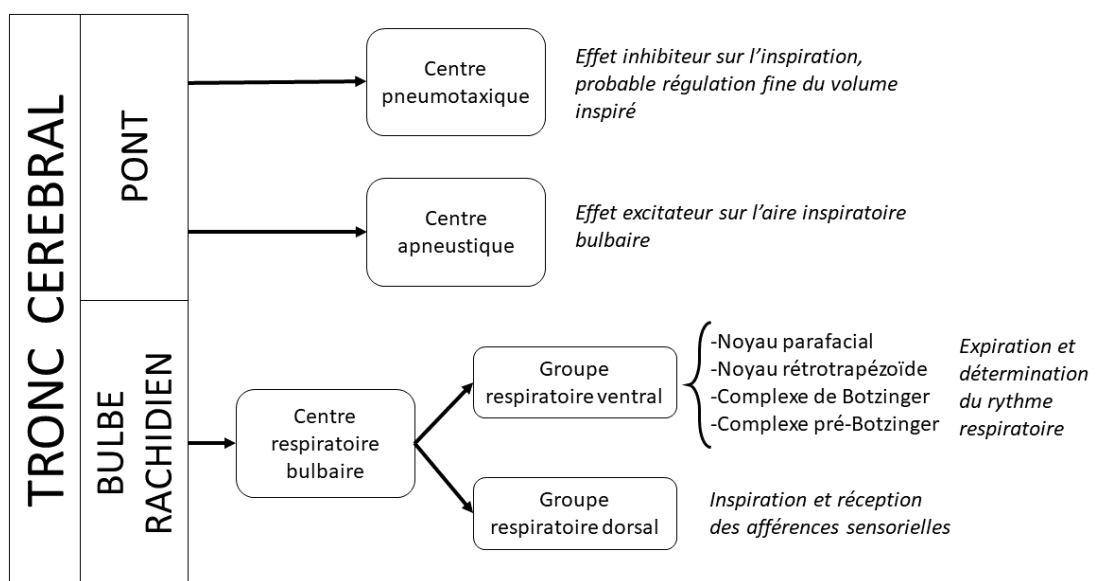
TRONC CEREBRAL

PONT

Centre pneumotaxique

Effet inhibiteur sur l'inspiration, probable régulation fine du volume inspiré

Centre apneustique

Effet excitateur sur l'aire inspiratoire bulbaire

BULBE RACHIDIEN

Centre respiratoire bulbaire

Groupe respiratoire ventral

-Noyau parafacial
-Noyau rétrotrapézoïde
-Complexe de Botzinger
-Complexe pré-Botzinger

Expiration et détermination du rythme respiratoire

Groupe respiratoire dorsal

Inspiration et réception des afférences sensorielles